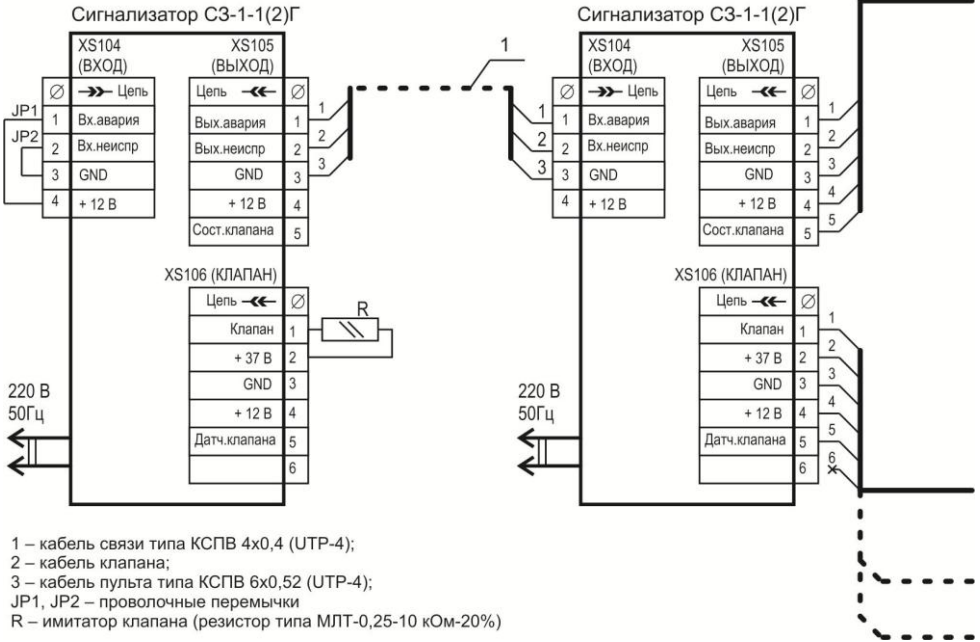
Сигнализатор СЗ-1-1(2)Г

XS104 (ВХОД)

| Ø | Цепь |
|---|---|
| 1 | Вх.авария |
| 2 | Вх.неиспр |
| 3 | GND |
| 4 | + 12 В |

JP1
JP2

XS105 (ВЫХОД)

| Цепь | Ø |
|---|---|
| Вых.авария | 1 |
| Вых.неиспр | 2 |
| GND | 3 |
| + 12 В | 4 |
| Сост.клапана | 5 |

1
2
3

XS106 (КЛАПАН)

| Цепь | Ø |
|---|---|
| Клапан | 1 |
| + 37 В | 2 |
| GND | 3 |
| + 12 В | 4 |
| Датч.клапана | 5 |
| | 6 |

R

220 В
50Гц

1

Сигнализатор СЗ-1-1(2)Г

XS104 (ВХОД)

| Ø | Цепь |
|---|---|
| 1 | Вх.авария |
| 2 | Вх.неиспр |
| 3 | GND |
| 4 | + 12 В |

1
2
3

XS105 (ВЫХОД)

| Цепь | Ø |
|---|---|
| Вых.авария | 1 |
| Вых.неиспр | 2 |
| GND | 3 |
| + 12 В | 4 |
| Сост.клапана | 5 |

1
2
3
4
5

XS106 (КЛАПАН)

| Цепь | Ø |
|---|---|
| Клапан | 1 |
| + 37 В | 2 |
| GND | 3 |
| + 12 В | 4 |
| Датч.клапана | 5 |
| | 6 |

1
2
3
4
5
6

220 В
50Гц

1 – кабель связи типа КСПВ 4x0,4 (UTP-4);
2 – кабель клапана;
3 – кабель пульта типа КСПВ 6x0,52 (UTP-4);
JP1, JP2 – проволочные перемычки
R – имитатор клапана (резистор типа МЛТ-0,25-10 кОм-20%)